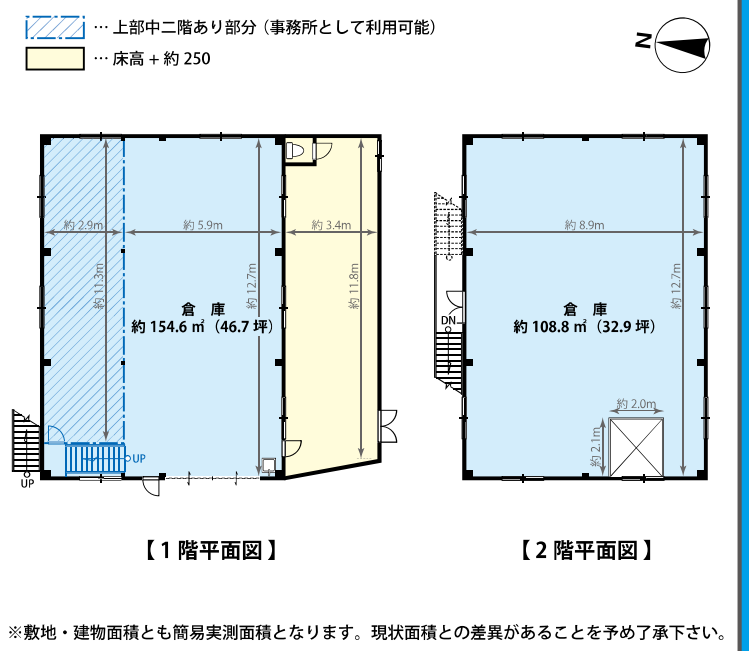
… 上部中二階あり部分（事務所として利用可能）
… 床高＋約 250

N

約 2.9m
約 5.9m
約 3.4m
約 11.3m
約 12.7m
約 11.8m
倉　庫
約 154.6 ㎡（46.7 坪）
UP
UP

DN
約 8.9m
約 12.7m
倉　庫
約 108.8 ㎡（32.9 坪）
約 2.0m
約 2.1m

【１階平面図】

【２階平面図】

※敷地・建物面積とも簡易実測面積となります。現状面積との差異があることを予め了承下さい。